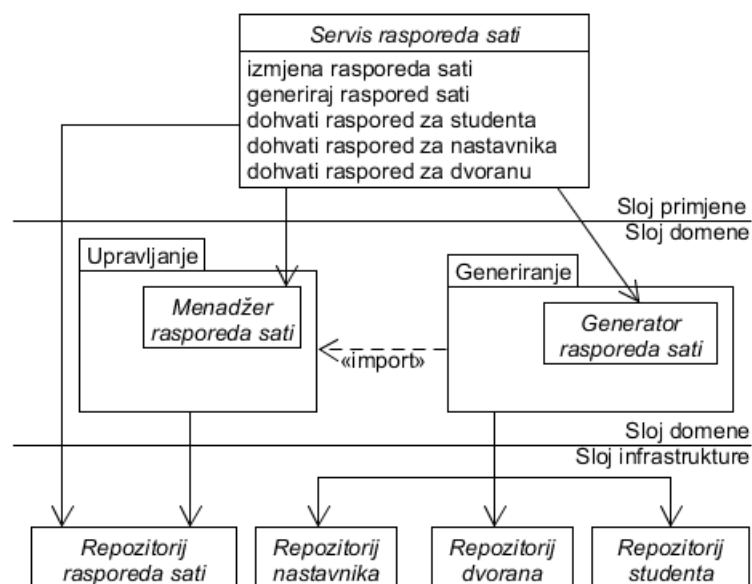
Servis rasporeda sati

izmjena rasporeda sati
generiraj raspored sati
dohvati raspored za studenta
dohvati raspored za nastavnika
dohvati raspored za dvoranu

Sloj primjene
Sloj domene

Upravljanje

Menadžer rasporeda sati

«import»

Generiranje

Generator rasporeda sati

Sloj domene
Sloj infrastrukture

Repozitorij rasporeda sati

Repozitorij nastavnika

Repozitorij dvorana

Repozitorij studenta